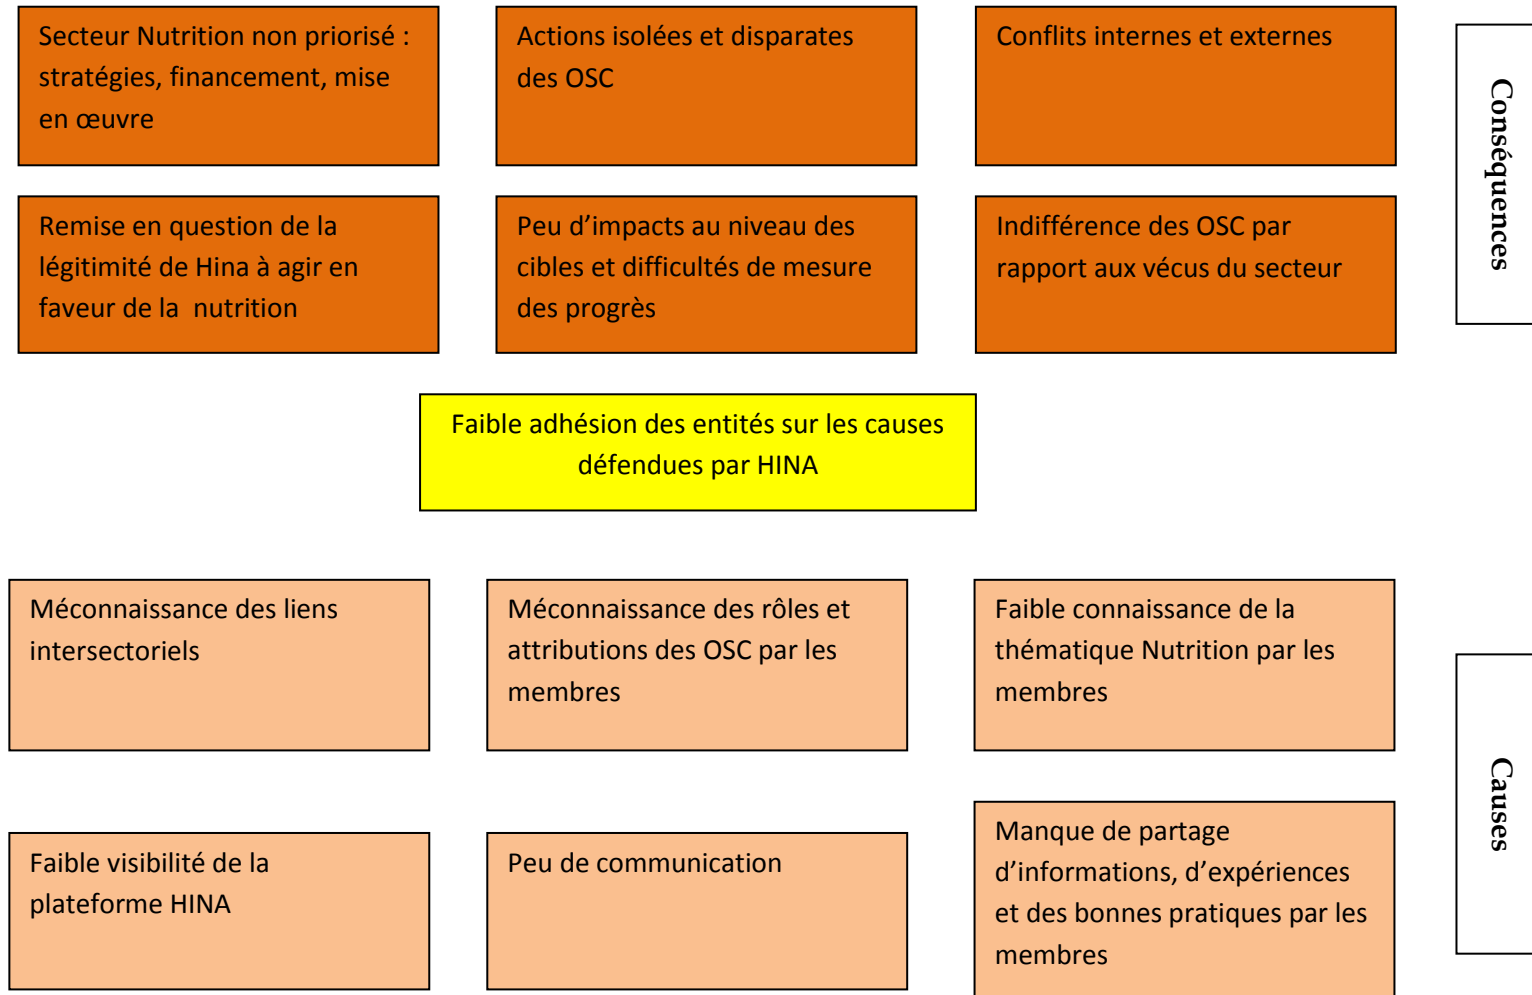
Secteur Nutrition non priorisé : stratégies, financement, mise en œuvre

Actions isolées et disparates des OSC

Conflits internes et externes

Conséquences

Remise en question de la légitimité de Hina à agir en faveur de la nutrition

Peu d'impacts au niveau des cibles et difficultés de mesure des progrès

Indifférence des OSC par rapport aux vécus du secteur

Faible adhésion des entités sur les causes défendues par HINA

Méconnaissance des liens intersectoriels

Méconnaissance des rôles et attributions des OSC par les membres

Faible connaissance de la thématique Nutrition par les membres

Causes

Faible visibilité de la plateforme HINA

Peu de communication

Manque de partage d'informations, d'expériences et des bonnes pratiques par les membres